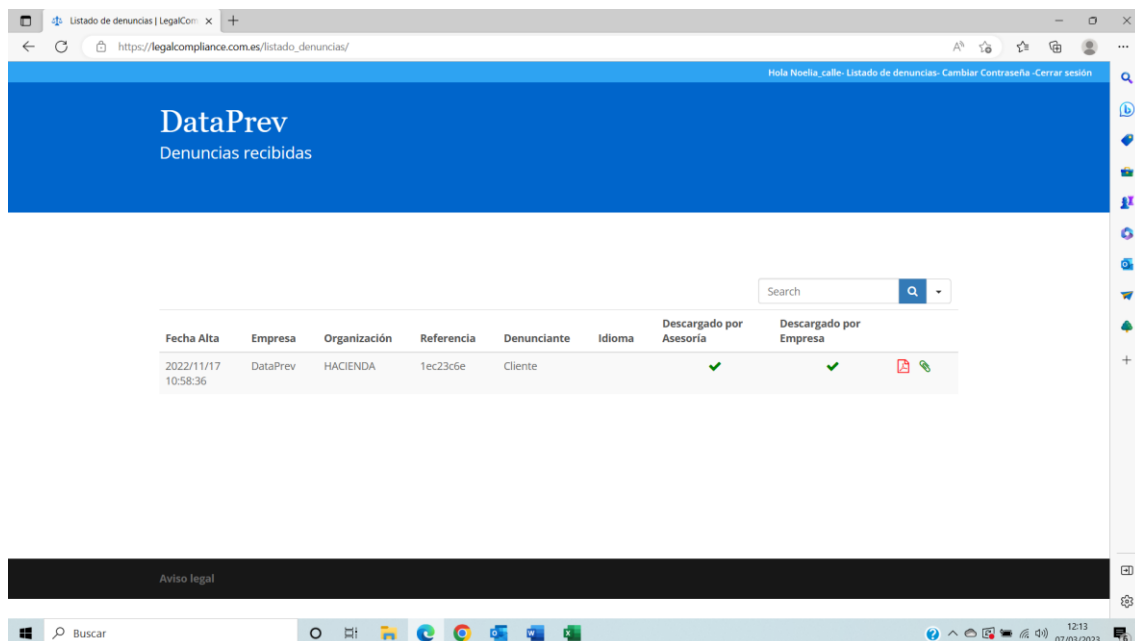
Listado de denuncias | LegalCom ×

https://legalcompliance.com.es/listado_denuncias/

Hola Noelia_calle- Listado de denuncias- Cambiar Contraseña -Cerrar sesión

DataPrev
Denuncias recibidas

Search

| Fecha Alta | Empresa | Organización | Referencia | Denunciante | Idioma | Descargado por Asesoría | Descargado por Empresa | |
|---|---|---|---|---|---|---|---|---|
| 2022/11/17 10:58:36 | DataPrev | HACIENDA | 1ec23c6e | Cliente | | ✔ | ✔ | |

Aviso legal

Buscar

12:13
07/03/2023